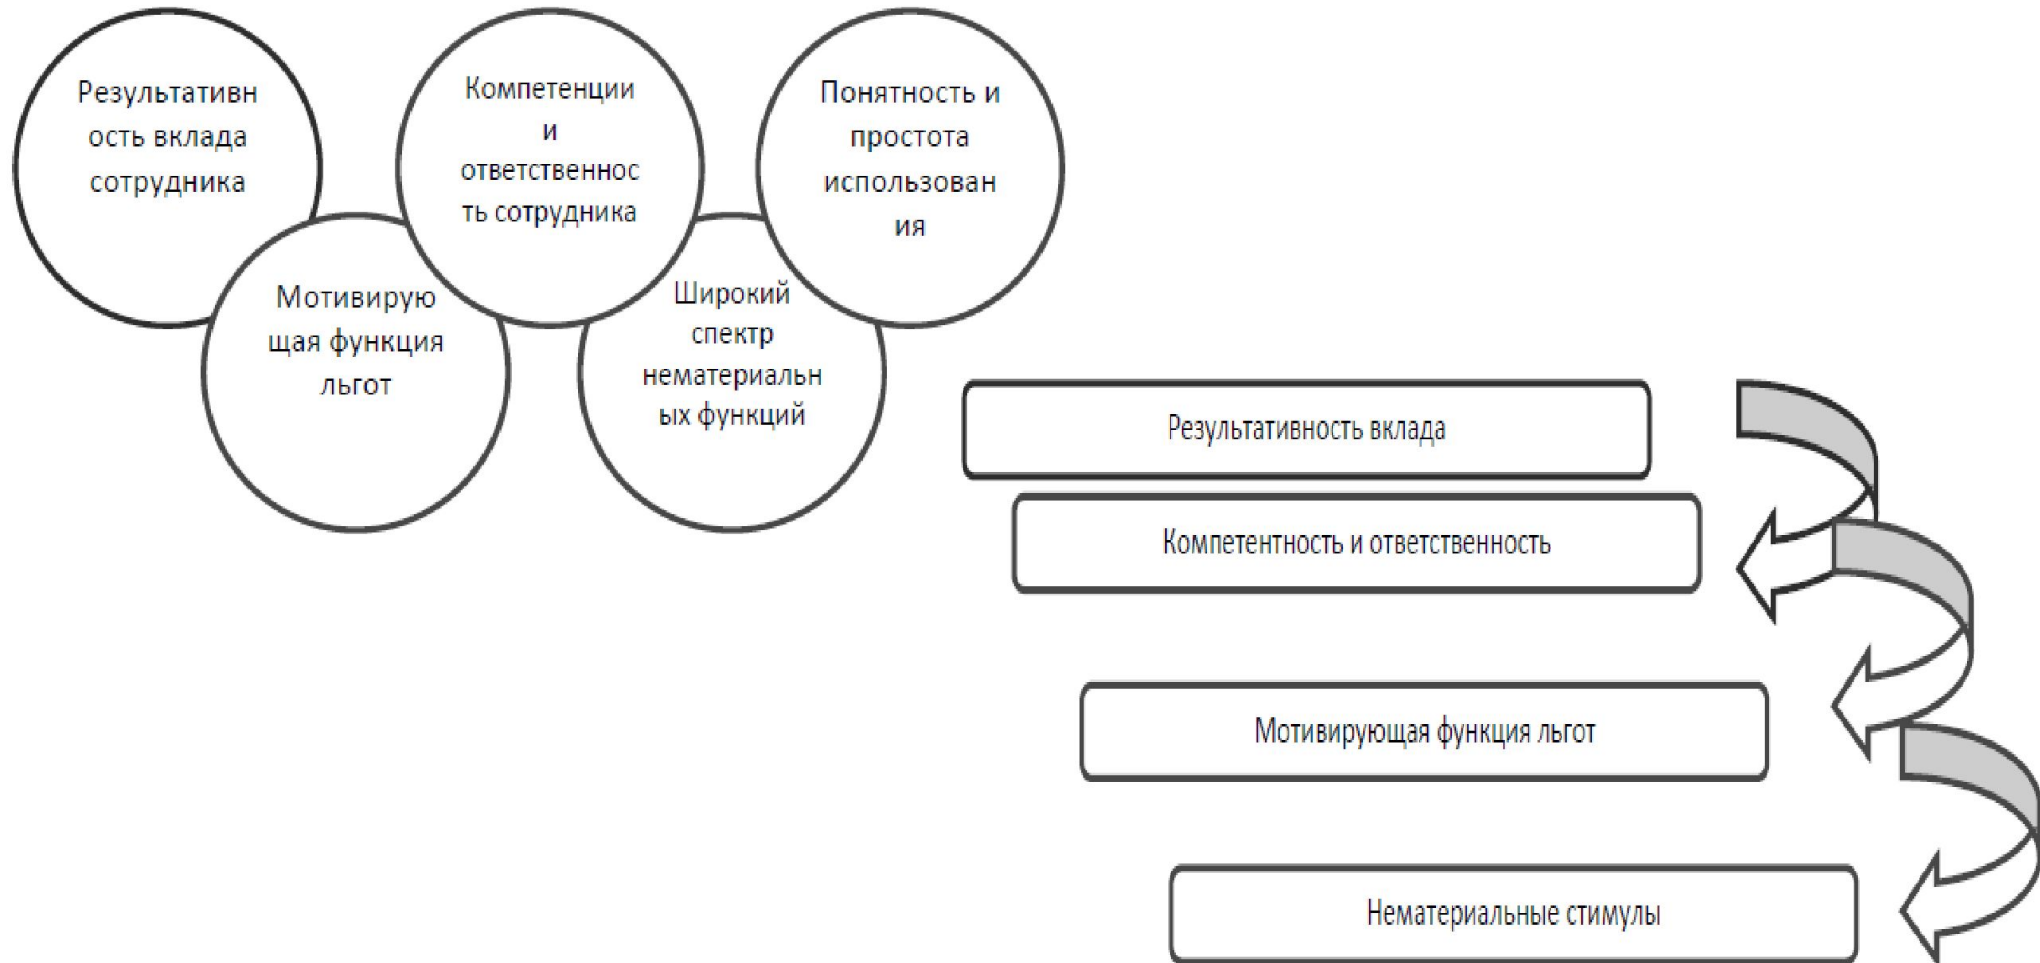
Результативность вклада сотрудника

Мотивирующая функция льгот

Компетенции и ответственность сотрудника

Широкий спектр нематериальных функций

Понятность и простота использования

Результативность вклада

Компетентность и ответственность

Мотивирующая функция льгот

Нематериальные стимулы